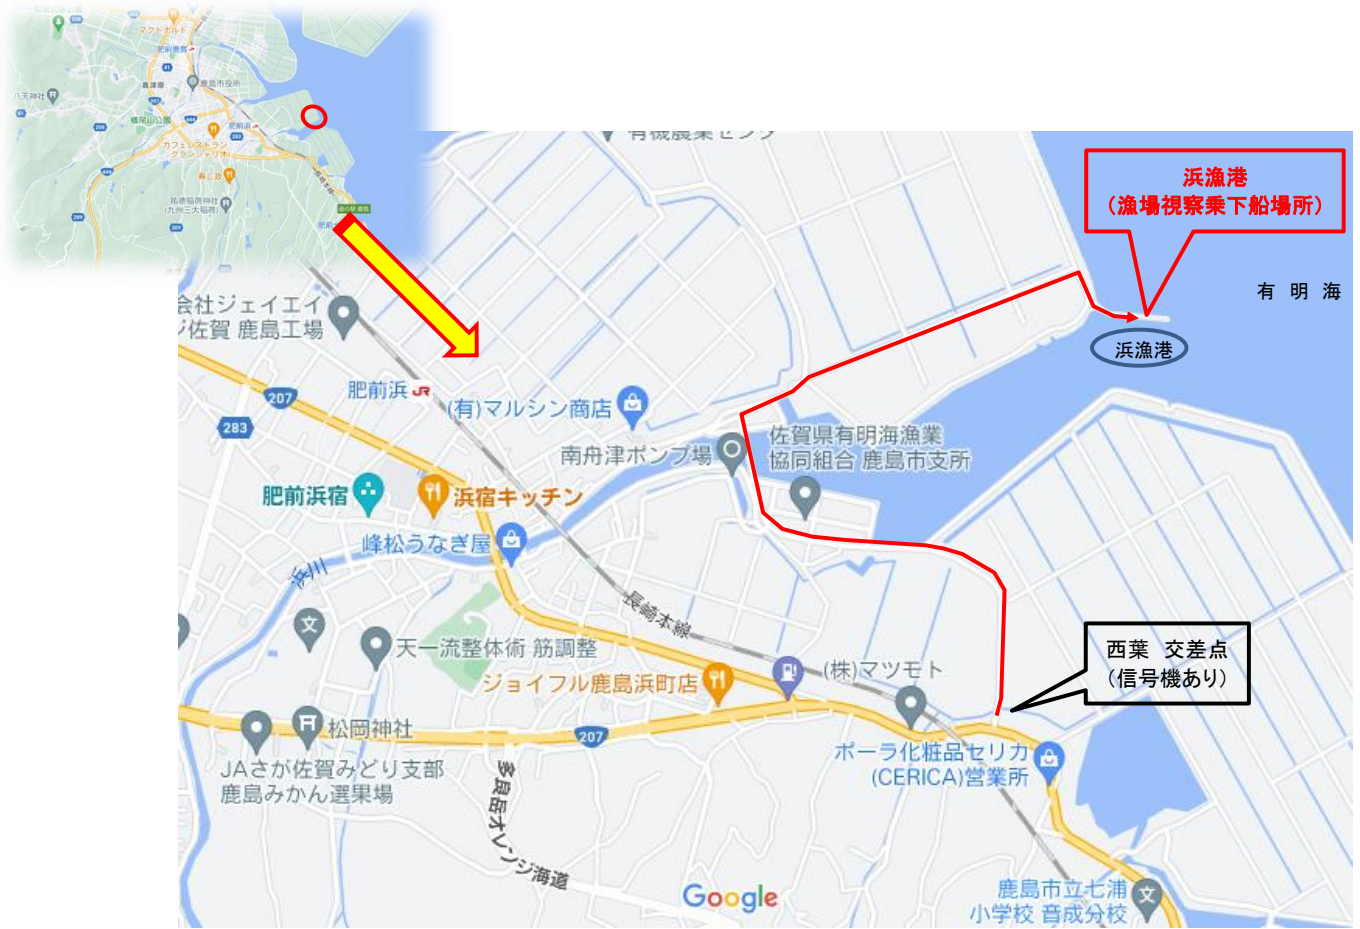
マクドナルド
肥前鹿島
鹿島市役所
高津原
八天神社
旭ヶ岡公園
肥前浜
カフェレストラン
祐徳稲荷神社
道の駅 鹿島

有機農業センター

浜漁港
（漁場視察乗下船場所）

有　明　海

浜漁港

会社ジェイエイ
佐賀 鹿島工場

207
283
肥前浜
(有)マルシン商店
南舟津ポンプ場
佐賀県有明海漁業協同組合 鹿島市支所
肥前浜宿
浜宿キッチン
峰松うなぎ屋
浜川
長崎本線
天一流整体術 筋調整
ジョイフル鹿島浜町店
(株)マツモト
松岡神社
207
JAさが佐賀みどり支部
鹿島みかん選果場
多良岳オレンジ海道
ポーラ化粧品セリカ
(CERICA)営業所

西葉　交差点
（信号機あり）

Google
鹿島市立七浦
小学校 音成分校